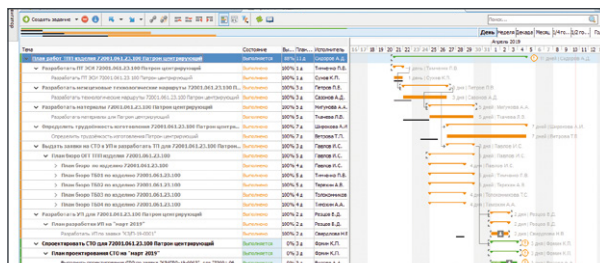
Создать задание

Поиск...

День | Неделя | Декада | Месяц | 1/4 го... | 1/2 го...

Август 2019

| Тема | Состояние | Вы... | План... | Исполнитель |
|---|---|---|---|---|
| План работ ТПП изделия 72001.061.23.100 Патрон центрирующий | Выполняется | 80% | 11 д. | Сидоров А.Д. |
| Разработать ГП ЗСК 72001.061.23.100 Патрон центрирующий | Выполнено | 100% | 1 д. | Тимченко П.В. |
| Разработать ГП ЗСК 72001.061.23.100 Патрон центрирующий | Выполнено | 100% | 1 д. | Сухова К.П. |
| Разработать межцеховые технологические маршруты 72001.061.23.100 П... | Выполнено | 100% | 3 д. | Петров П.Р. |
| Разработать технологические маршруты 72001.061.23.100 Патрон цен... | Выполнено | 100% | 3 д. | Тимченко П.В. |
| Разработать материалы 72001.061.23.100 Патрон центрирующий | Выполнено | 100% | 3 д. | Сазонов А.П. |
| Разработать материалы для 72001.061.23.100 Патрон... | Выполнено | 100% | 1 д. | Тимченко П.В. |
| Определить трудоемкость изготовления 72001.061.23.100 Патрон центри... | Выполнено | 100% | 7 д. | Широкова А.Р. |
| Определить трудоемкость изготовления 72001.061.23.100 Патрон... | Выполнено | 100% | 1 д. | Ветрова Т.П. |
| Выдать задание на СТО в УП и разработать ТП для 72001.061.23.100 Патрон... | Выполнено | 100% | 7 д. | Павлов И.С. |
| План бюро ОГТ ТПП изделия 72001.061.23.100 | Выполнено | 100% | 3 д. | Петров П.Р. |
| План бюро ТБ01 по изделию 72001.061.23.100 | Выполнено | 100% | 3 д. | Павлов И.С. |
| План бюро ТБ02 по изделию 72001.061.23.100 | Выполнено | 100% | 3 д. | Петров П.Р. |
| План бюро ТБ03 по изделию 72001.061.23.100 | Выполнено | 100% | 3 д. | Паевкин А.И. |
| План бюро ТБ04 по изделию 72001.061.23.100 | Выполнено | 100% | 3 д. | Толоконников |
| План бюро ТБ05 по изделию 72001.061.23.100 | Выполнено | 100% | 3 д. | Тимченко П.В. |
| Разработать УП для 72001.061.23.100 Патрон центрирующий | Выполнено | 100% | 3 д. | Рощев Е.А. |
| План разработки УП на "март 2019" | Выполнено | 100% | 3 д. | Рощев Е.А. |
| Разработать УП по заявке "СЗП-19-0001" | Выполнено | 100% | 1 д. | Рощев Е.А. |
| Спроектировать СТО для 72001.061.23.100 Патрон центрирующий | Выполняется | 0% | 3 д. | Фонин К.П. |
| План проектирования СТО на "март 2019" | Выполняется | 0% | 3 д. | Фонин К.П. |

1 день | Сидоров А.Д.
1 день | Тимченко П.В.
1 день | Сухова К.П.
3 дня | Петров П.Р.
3 дня | Тимченко П.В.
3 дня | Сазонов А.П.
1 день | Тимченко П.В.
7 дней | Широкова А.Р.
1 день | Ветрова Т.П.
7 дней | Павлов И.С.
3 дня | Петров П.Р.
3 дня | Павлов И.С.
3 дня | Петров П.Р.
3 дня | Паевкин А.И.
3 дня | Толоконников
3 дня | Тимченко П.В.
3 дня | Рощев Е.А.
3 дня | Рощев Е.А.
1 день | Рощев Е.А.
3 дня | Фонин К.П.